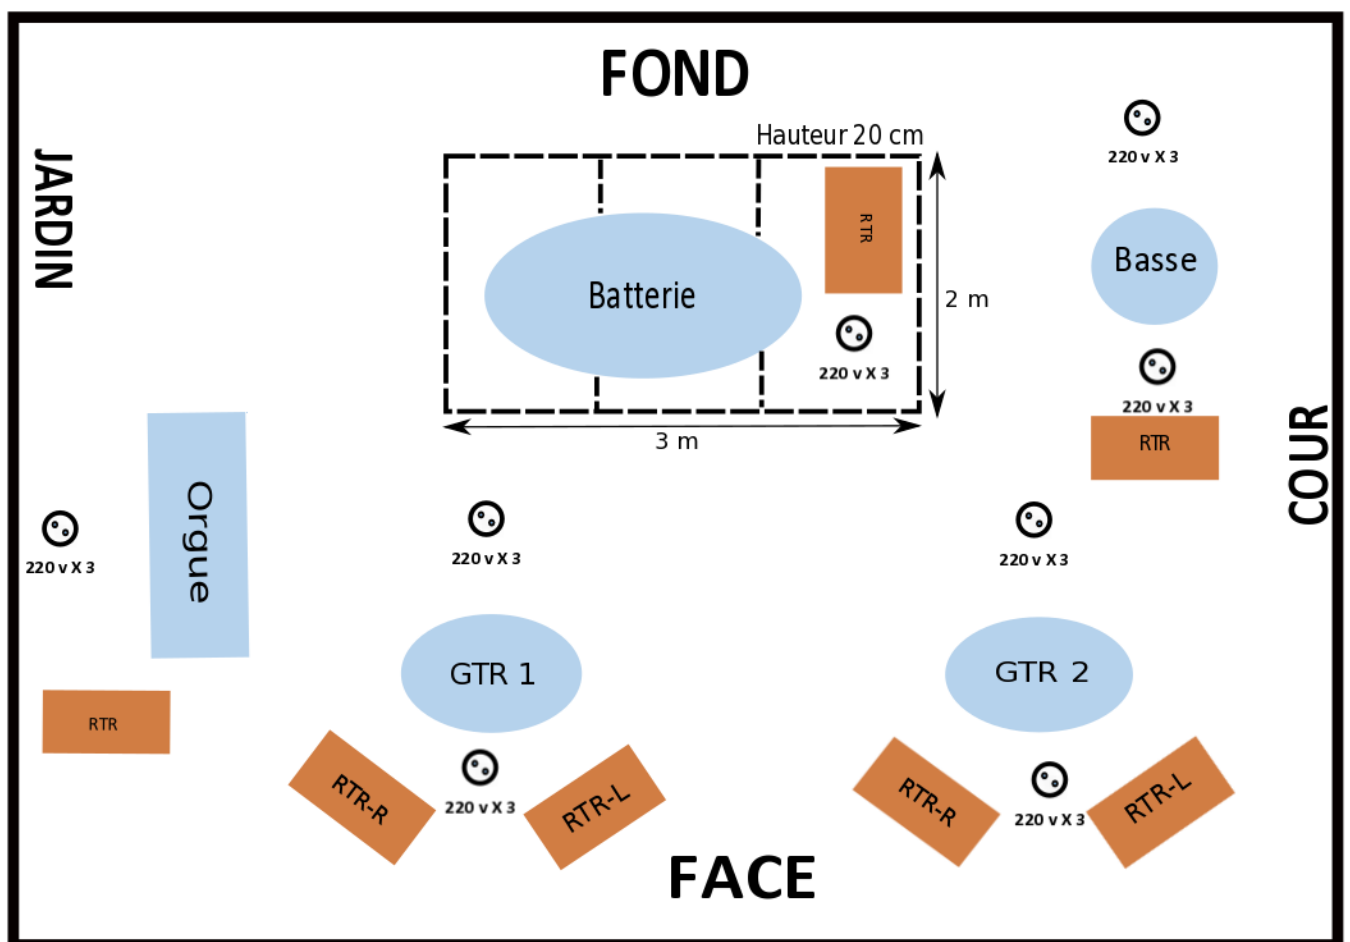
FOND

JARDIN

Hauteur 20 cm

220 v X 3

RTR

Batterie

2 m

220 v X 3

Basse

220 v X 3

220 v X 3

RTR

3 m

COUR

Orgue

220 v X 3

220 v X 3

220 v X 3

GTR 1

GTR 2

RTR

220 v X 3

220 v X 3

RTR-R

RTR-L

RTR-R

RTR-L

FACE